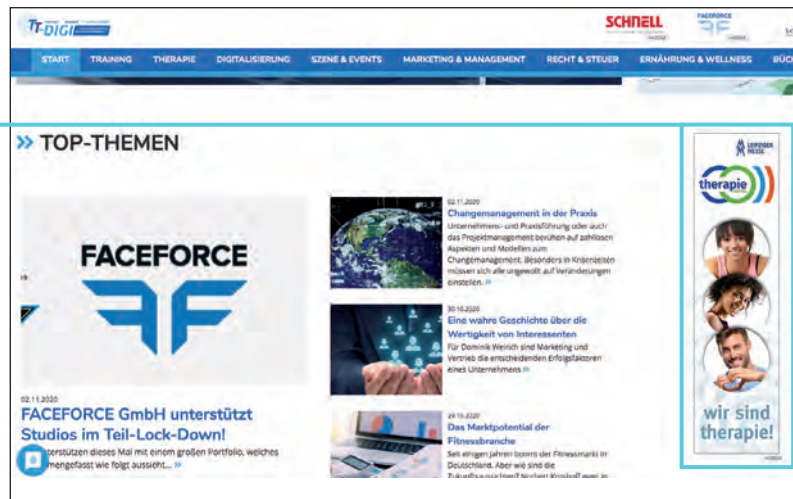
FT-DIGI

SCHNELL

FACEFORCE

START TRAINING THERAPIE DIGITALISIERUNG SZENE & EVENTS MARKETING & MANAGEMENT RECHT & STEUER ERNÄHRUNG & WELLNESS BÜC

» TOP-THEMEN

FACEFORCE

02.11.2020

FACEFORCE GmbH unterstützt Studios im Teil-Lock-Down!

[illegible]nterstützen dieses Mal mit einem großen Portfolio, welches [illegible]mengefasst wie folgt aussieht... »

02.11.2020

Changemanagement in der Praxis

Unternehmens- und Praxisführung oder auch das Projektmanagement beruhen auf zahllosen Aspekten und Modellen zum Changemanagement. Besonders in Krisenzeiten müssen sich alle ungewollt auf Veränderungen einstellen. »

30.10.2020

Eine wahre Geschichte über die Wertigkeit von Interessenten

Für Dominik Weirich sind Marketing und Vertrieb die entscheidenden Erfolgsfaktoren eines Unternehmens »

29.10.2020

Das Marktpotential der Fitnessbranche

Seit einigen Jahren boomt der Fitnessmarkt in Deutschland. Aber wie sind die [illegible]

therapie

wir sind therapie!